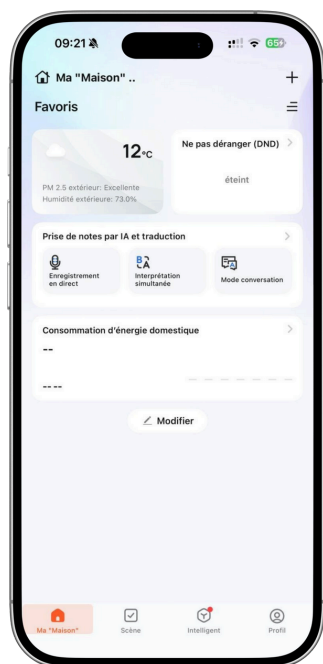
09:21

65

Ma "Maison" ..

+

Favoris

12°C

PM 2.5 extérieur: Excellente
Humidité extérieure: 73.0%

Ne pas déranger (DND)

éteint

Prise de notes par IA et traduction

Enregistrement en direct

Interprétation simultanée

Mode conversation

Consommation d'énergie domestique

--

-- --

Modifier

Ma "Maison"

Scène

Intelligent

Profil